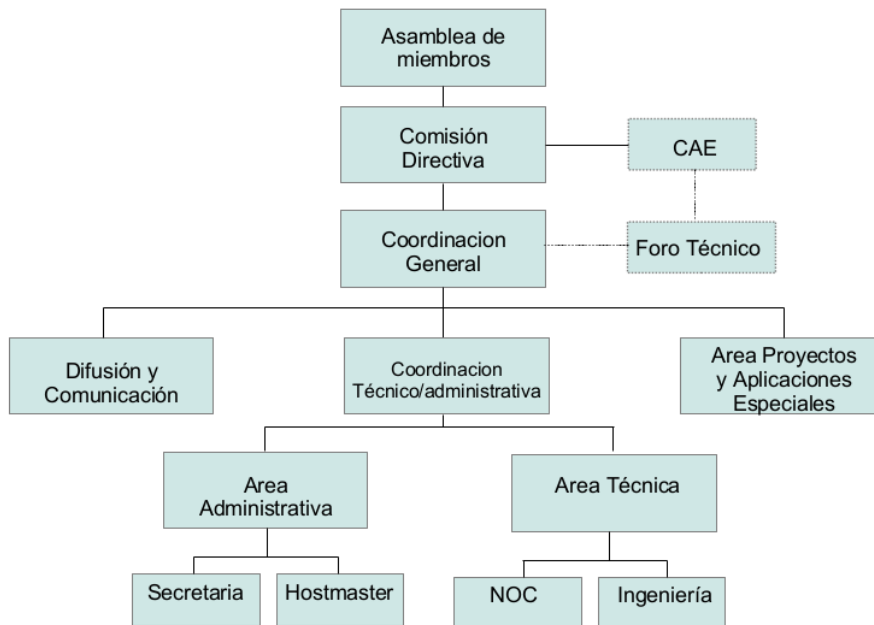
Asamblea de miembros

Comisión Directiva

CAE

Coordinacion General

Foro Técnico

Difusión y Comunicación

Coordinacion Técnico/administrativa

Area Proyectos y Aplicaciones Especiales

Area Administrativa

Area Técnica

Secretaria

Hostmaster

NOC

Ingeniería